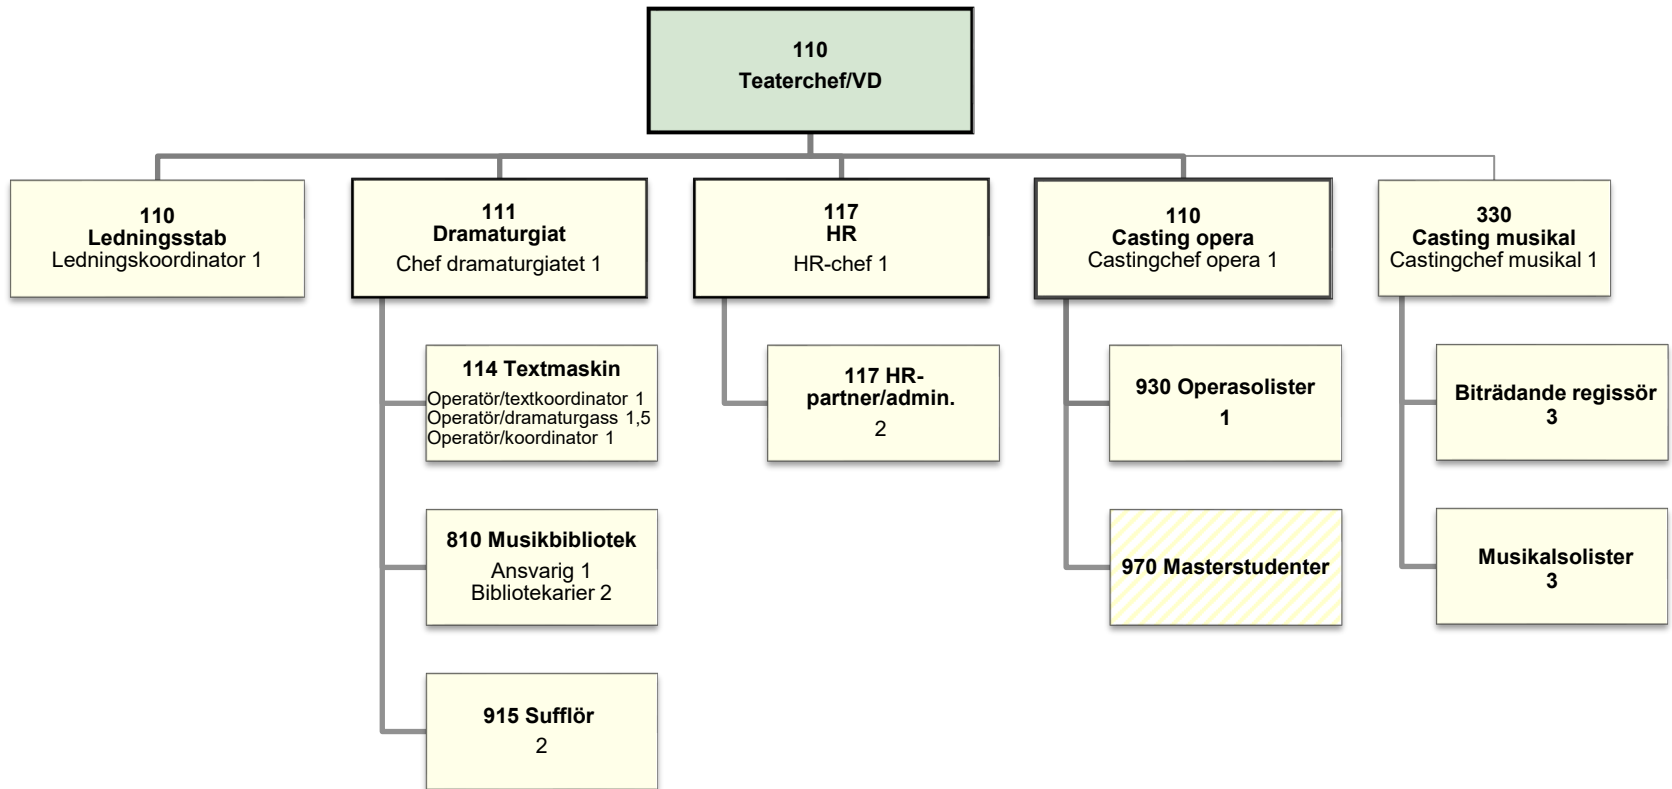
110
Teaterchef/VD

110
Ledningsstab
Ledningskoordinator 1

111
Dramaturgiat
Chef dramaturgiatet 1

114 Textmaskin
Operatör/textkoordinator 1
Operatör/dramaturgass 1,5
Operatör/koordinator 1

810 Musikbibliotek
Ansvarig 1
Bibliotekarier 2

915 Sufflör
2

117
HR
HR-chef 1

117 HR-partner/admin.
2

110
Casting opera
Castingchef opera 1

930 Operasolister
1

970 Masterstudenter

330
Casting musikal
Castingchef musikal 1

Biträdande regissör
3

Musikalsolister
3